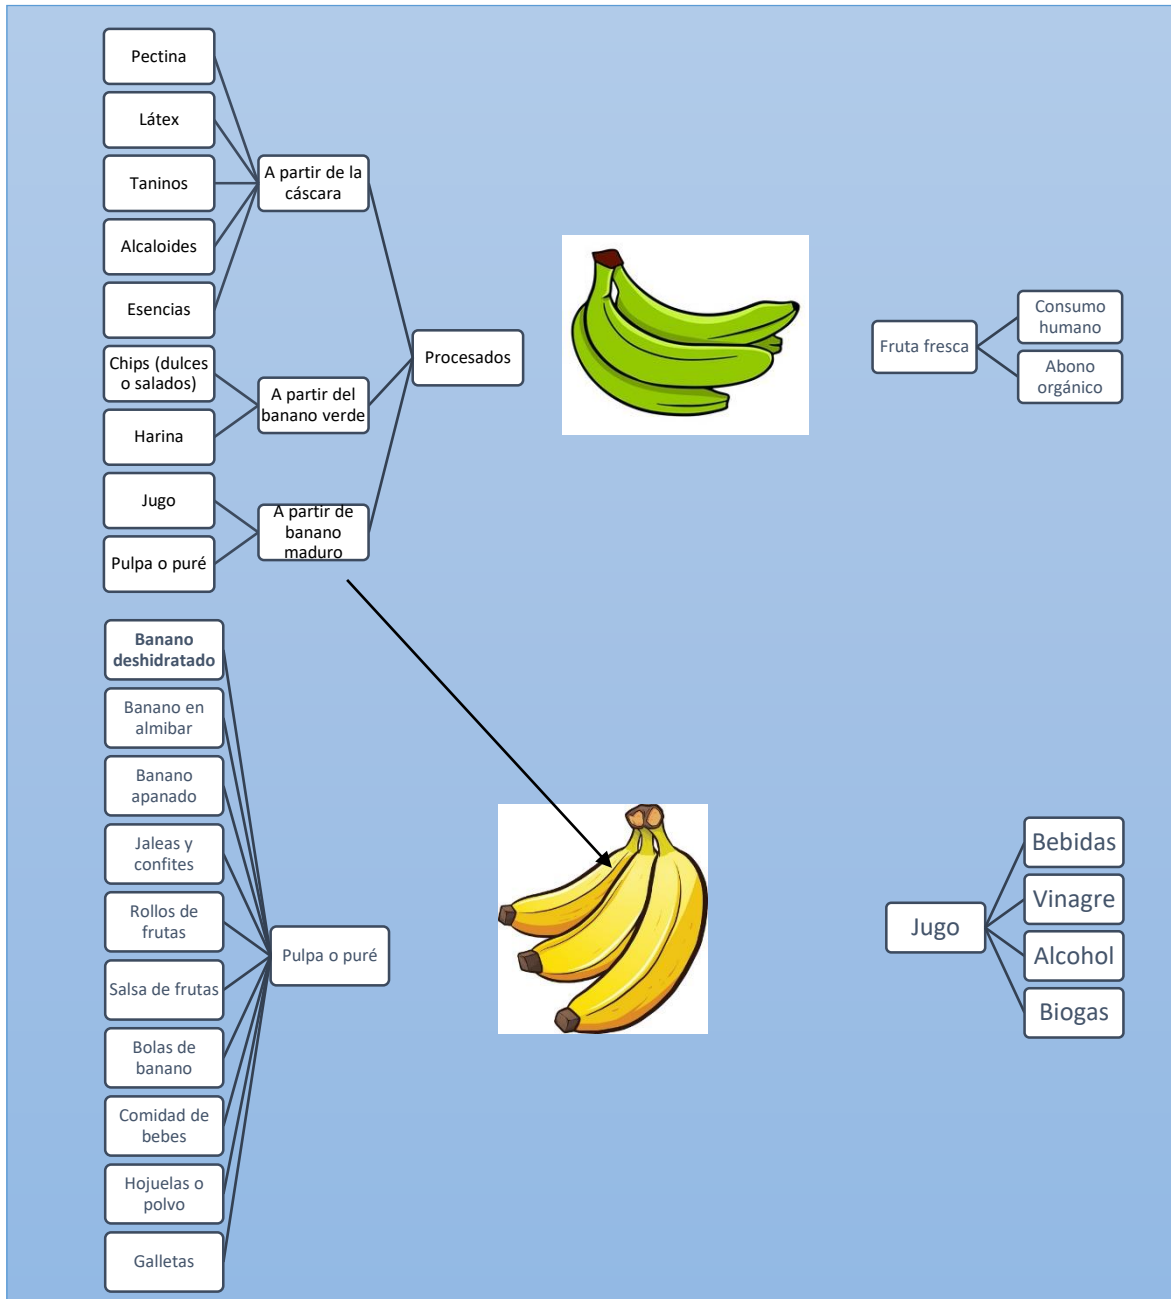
Pectina

Látex

Taninos

Alcaloides

Esencias

A partir de la cáscara

Chips (dulces o salados)

Harina

A partir del banano verde

Jugo

Pulpa o puré

A partir de banano maduro

Procesados

Fruta fresca

Consumo humano

Abono orgánico

Banano deshidratado

Banano en almibar

Banano apanado

Jaleas y confites

Rollos de frutas

Salsa de frutas

Bolas de banano

Comidad de bebes

Hojuelas o polvo

Galletas

Pulpa o puré

Jugo

Bebidas

Vinagre

Alcohol

Biogas